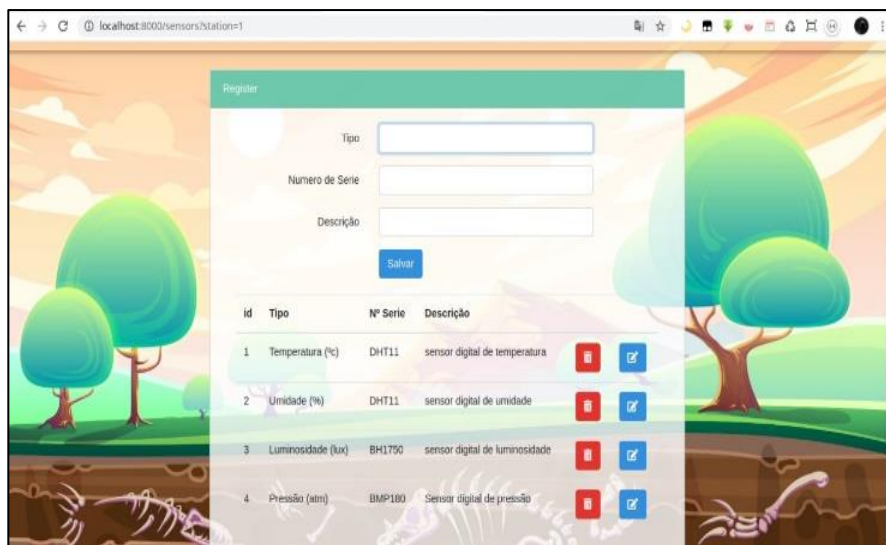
localhost:8000/sensors?station=1

Register

Tipo

Numero de Serie

Descrição

Salvar

| id | Tipo | Nº Serie | Descrição |
|---|---|---|---|
| 1 | Temperatura (ºc) | DHT11 | sensor digital de temperatura |
| 2 | Umidade (%) | DHT11 | sensor digital de umidade |
| 3 | Luminosidade (lux) | BH1750 | sensor digital de luminosidade |
| 4 | Pressão (atm) | BMP180 | Sensor digital de pressão |